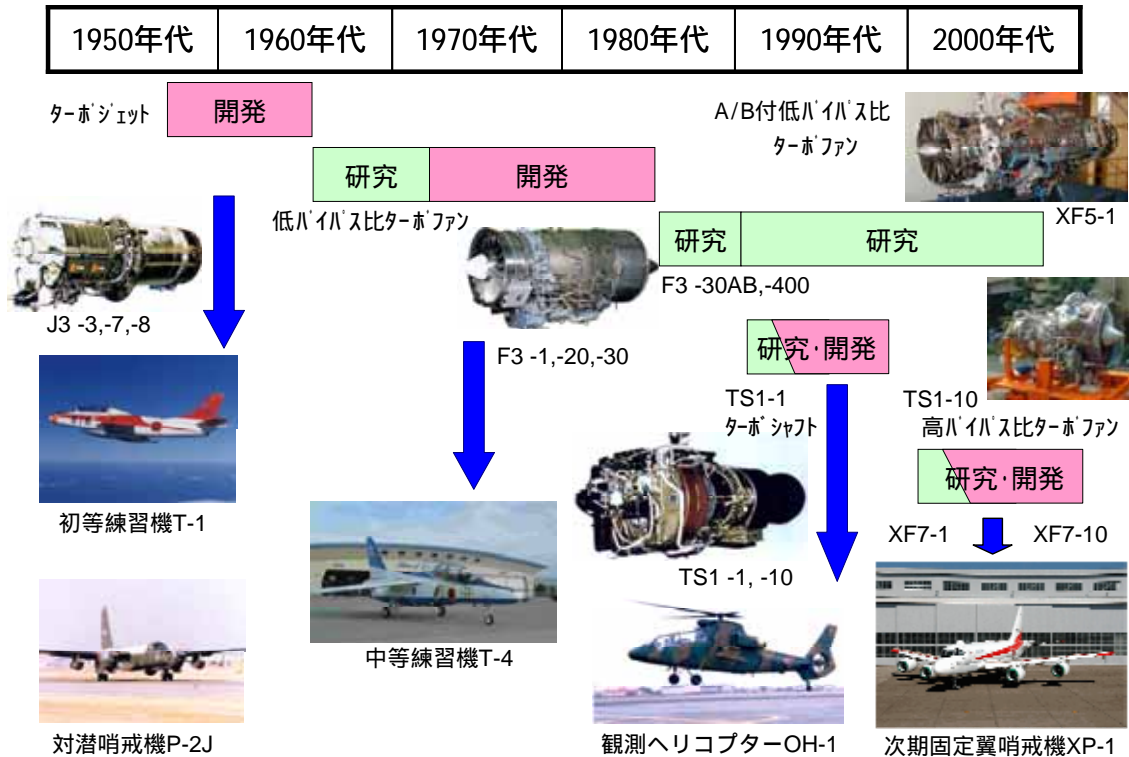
| 1950年代 | 1960年代 | 1970年代 | 1980年代 | 1990年代 | 2000年代 |
|---|---|---|---|---|---|

ターボジェット 開発

研究 開発

低バイパス比ターボファン

J3 -3,-7,-8

初等練習機T-1

対潜哨戒機P-2J

F3 -1,-20,-30

中等練習機T-4

A/B付低バイパス比ターボファン

XF5-1

研究 研究

F3 -30AB,-400

研究·開発

TS1-1
ターボシャフト

TS1 -1, -10

観測ヘリコプターOH-1

TS1-10
高バイパス比ターボファン

研究·開発

XF7-1 XF7-10

次期固定翼哨戒機XP-1